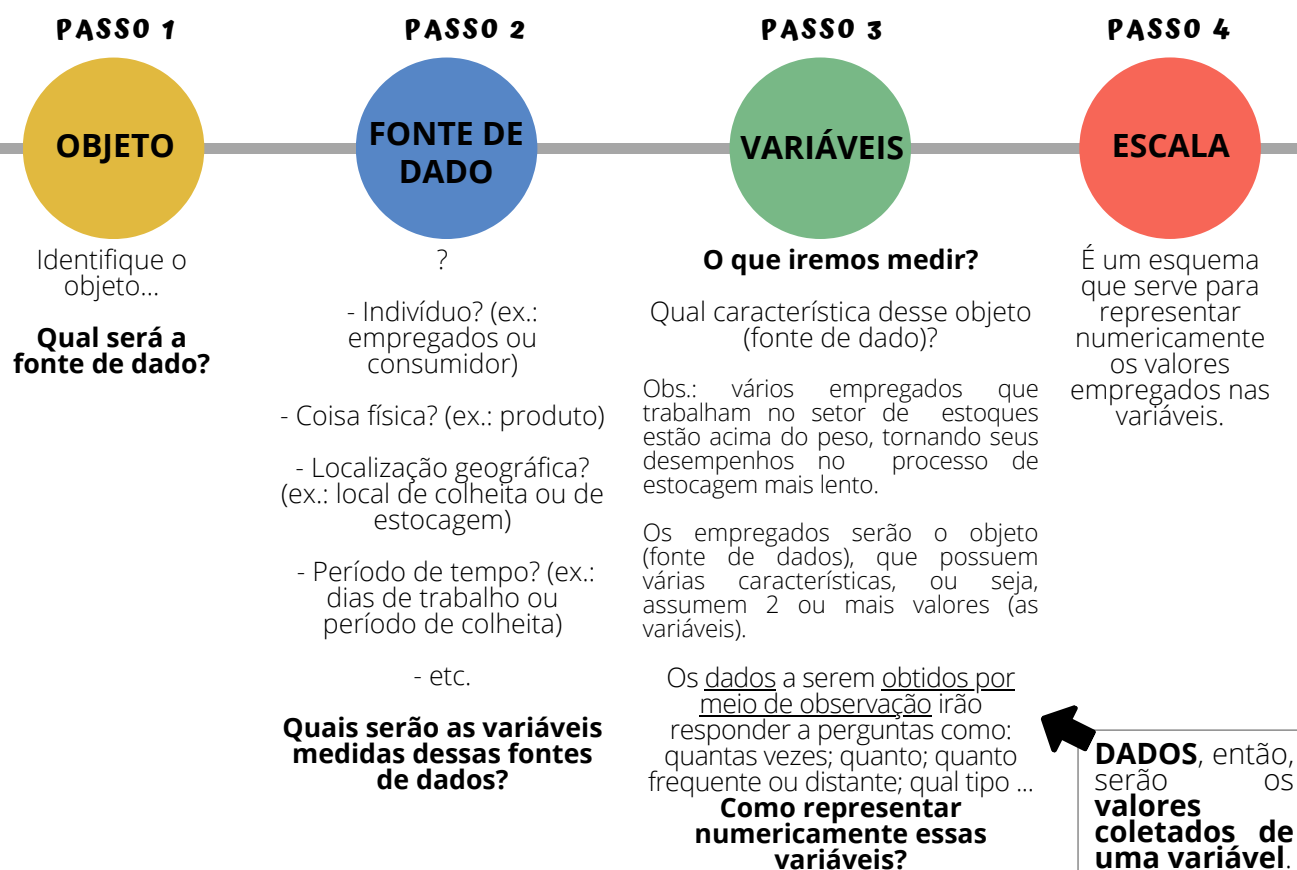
PASSO 1

OBJETO

Identifique o objeto...

Qual será a fonte de dado?

PASSO 2

FONTE DE DADO

?

- Indivíduo? (ex.: empregados ou consumidor)

- Coisa física? (ex.: produto)

- Localização geográfica? (ex.: local de colheita ou de estocagem)

- Período de tempo? (ex.: dias de trabalho ou período de colheita)

- etc.

Quais serão as variáveis medidas dessas fontes de dados?

PASSO 3

VARIÁVEIS

O que iremos medir?

Qual característica desse objeto (fonte de dado)?

Obs.: vários empregados que trabalham no setor de estoques estão acima do peso, tornando seus desempenhos no processo de estocagem mais lento.

Os empregados serão o objeto (fonte de dados), que possuem várias características, ou seja, assumem 2 ou mais valores (as variáveis).

Os dados a serem obtidos por meio de observação irão responder a perguntas como: quantas vezes; quanto; quanto frequente ou distante; qual tipo ...

Como representar numericamente essas variáveis?

PASSO 4

ESCALA

É um esquema que serve para representar numericamente os valores empregados nas variáveis.

DADOS, então, serão os valores coletados de uma variável.